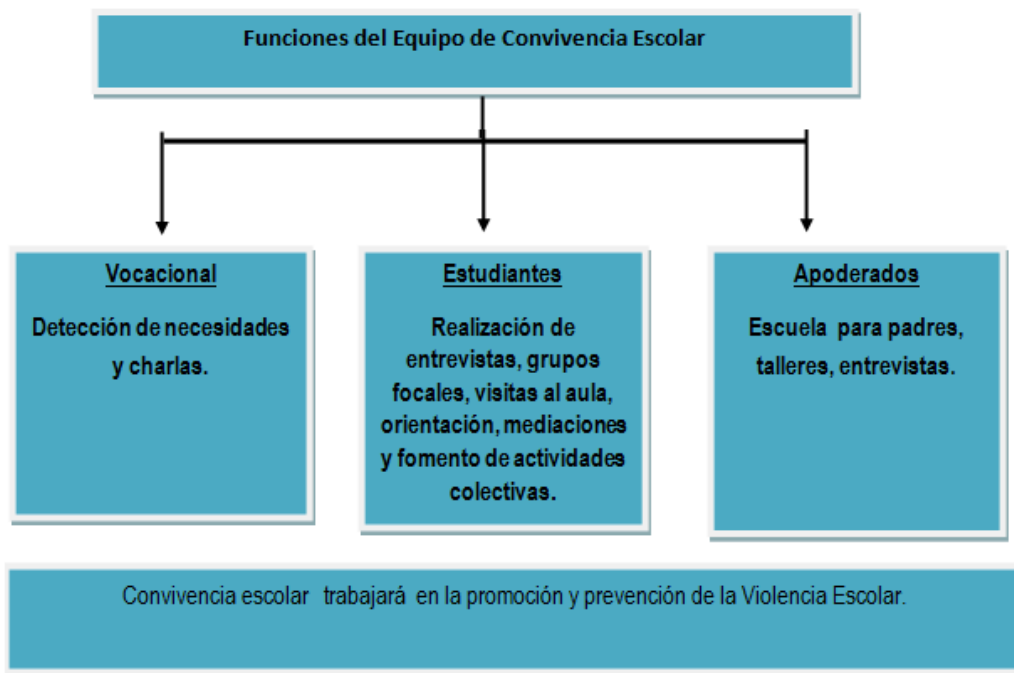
Funciones del Equipo de Convivencia Escolar

Vocacional

Detección de necesidades y charlas.

Estudiantes

Realización de entrevistas, grupos focales, visitas al aula, orientación, mediaciones y fomento de actividades colectivas.

Apoderados

Escuela para padres, talleres, entrevistas.

Convivencia escolar trabajará en la promoción y prevención de la Violencia Escolar.